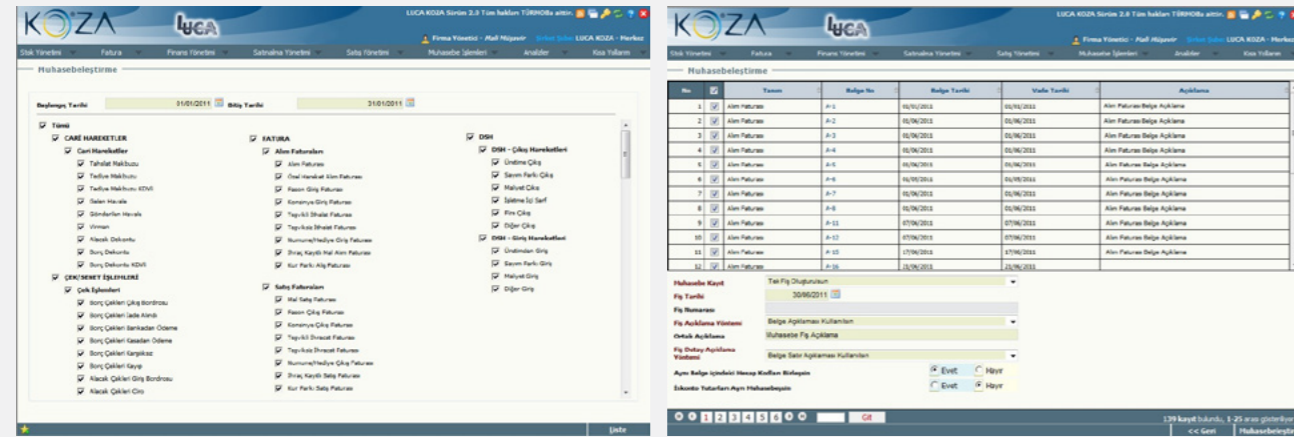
KOZA LUCA

LUCA KOZA Sürüm 2.0 Tüm hakları TÜRMOBa aittir.

Stok Yönetimi Fatura Finans Yönetimi Satınalma Yönetimi Satış Yönetimi Muhasebe İşlemleri Analizler Kısa Yollar

Muhasebeleştirme

Başlangıç Tarihi 01/01/2011 Bitiş Tarihi 31/01/2011

Tümü
CARİ HAREKETLER
Cari Hareketler
Tahsilat Makbuzu
Tediye Makbuzu
Tediye Makbuzu KDVlİ
Gelen Havale
Gönderilen Havale
Virman
Alacak Dekontu
Borç Dekontu
Borç Dekontu KDVlİ
ÇEK/SENET İŞLEMLERİ
Çek İşlemleri
Borç Çekleri Çıkış Bordrosu
Borç Çekleri İade Alındı
Borç Çekleri Bankadan Ödeme
Borç Çekleri Kasadan Ödeme
Borç Çekleri Karşılıksız
Borç Çekleri Kayıp
Alacak Çekleri Giriş Bordrosu
Alacak Çekleri Ciro

FATURA
Alım Faturaları
Alım Faturası
Özel Hareket Alım Faturası
Fason Giriş Faturası
Konsinye Giriş Faturası
Tevkifli İthalat Faturası
Tevkifsiz İthalat Faturası
Numune/Hediye Giriş Faturası
İhraç Kayıtlı Mal Alım Faturası
Kur Farkı Alış Faturası
Satış Faturaları
Mal Satış Faturası
Fason Çıkış Faturası
Konsinye Çıkış Faturası
Tevkifli İhracat Faturası
Tevkifsiz İhracat Faturası
Numune/Hediye Çıkış Faturası
İhraç Kayıtlı Satış Faturası
Kur Farkı Satış Faturası

DSH
DSH - Çıkış Hareketleri
Üretime Çıkış
Sayım Farkı Çıkış
Maliyet Çıkış
İşletme İçi Sarf
Fire Çıkış
Diğer Çıkış
DSH - Giriş Hareketleri
Üretimden Giriş
Sayım Farkı Giriş
Maliyet Giriş
Diğer Giriş

Liste

KOZA LUCA

LUCA KOZA Sürüm 2.0 Tüm hakları TÜRMOBa aittir.
Firma Yönetici - Mali Müşavir Şirket Şube: LUCA KOZA - Merkez

Stok Yönetimi Fatura Finans Yönetimi Satınalma Yönetimi Satış Yönetimi Muhasebe İşlemleri Analizler Kısa Yollar

Muhasebeleştirme

| No | | Tanım | Belge No | Belge Tarihi | Vade Tarihi | Açıklama |
|---|---|---|---|---|---|---|
| 1 | ☑ | Alım Faturası | A-1 | 01/01/2011 | 01/01/2011 | Alım Faturası Belge Açıklama |
| 2 | ☑ | Alım Faturası | A-2 | 01/06/2011 | 01/06/2011 | Alım Faturası Belge Açıklama |
| 3 | ☑ | Alım Faturası | A-3 | 01/06/2011 | 01/06/2011 | Alım Faturası Belge Açıklama |
| 4 | ☑ | Alım Faturası | A-4 | 01/06/2011 | 01/06/2011 | Alım Faturası Belge Açıklama |
| 5 | ☑ | Alım Faturası | A-5 | 01/06/2011 | 01/06/2011 | Alım Faturası Belge Açıklama |
| 6 | ☑ | Alım Faturası | A-6 | 01/05/2011 | 01/05/2011 | Alım Faturası Belge Açıklama |
| 7 | ☑ | Alım Faturası | A-7 | 01/06/2011 | 01/06/2011 | Alım Faturası Belge Açıklama |
| 8 | ☑ | Alım Faturası | A-8 | 01/06/2011 | 01/06/2011 | Alım Faturası Belge Açıklama |
| 9 | ☑ | Alım Faturası | A-11 | 07/06/2011 | 07/06/2011 | Alım Faturası Belge Açıklama |
| 10 | ☑ | Alım Faturası | A-12 | 07/06/2011 | 07/06/2011 | Alım Faturası Belge Açıklama |
| 11 | ☑ | Alım Faturası | A-15 | 17/06/2011 | 17/06/2011 | Alım Faturası Belge Açıklama |
| 12 | ☑ | Alım Faturası | A-16 | 21/06/2011 | 21/06/2011 | Alım Faturası Belge Açıklama |

Muhasebe Kayıt: Tek Fiş Oluşturulsun
Fiş Tarihi: 30/06/2011
Fiş Numarası:
Fiş Açıklama Yöntemi: Belge Açıklaması Kullanılsın
Ortak Açıklama: Muhasebe Fiş Açıklama
Fiş Detay Açıklama Yöntemi: Belge Satır Açıklaması Kullanılsın
Aynı Belge içindeki Hesap Kodları Birleşsin: Evet Hayır
İskonto Tutarları Ayrı Muhasebeşsin: Evet Hayır

1 2 3 4 5 6 Git
139 kayıt bulundu, 1-25 arası gösteriliyor
<< Geri Muhasebeleştir